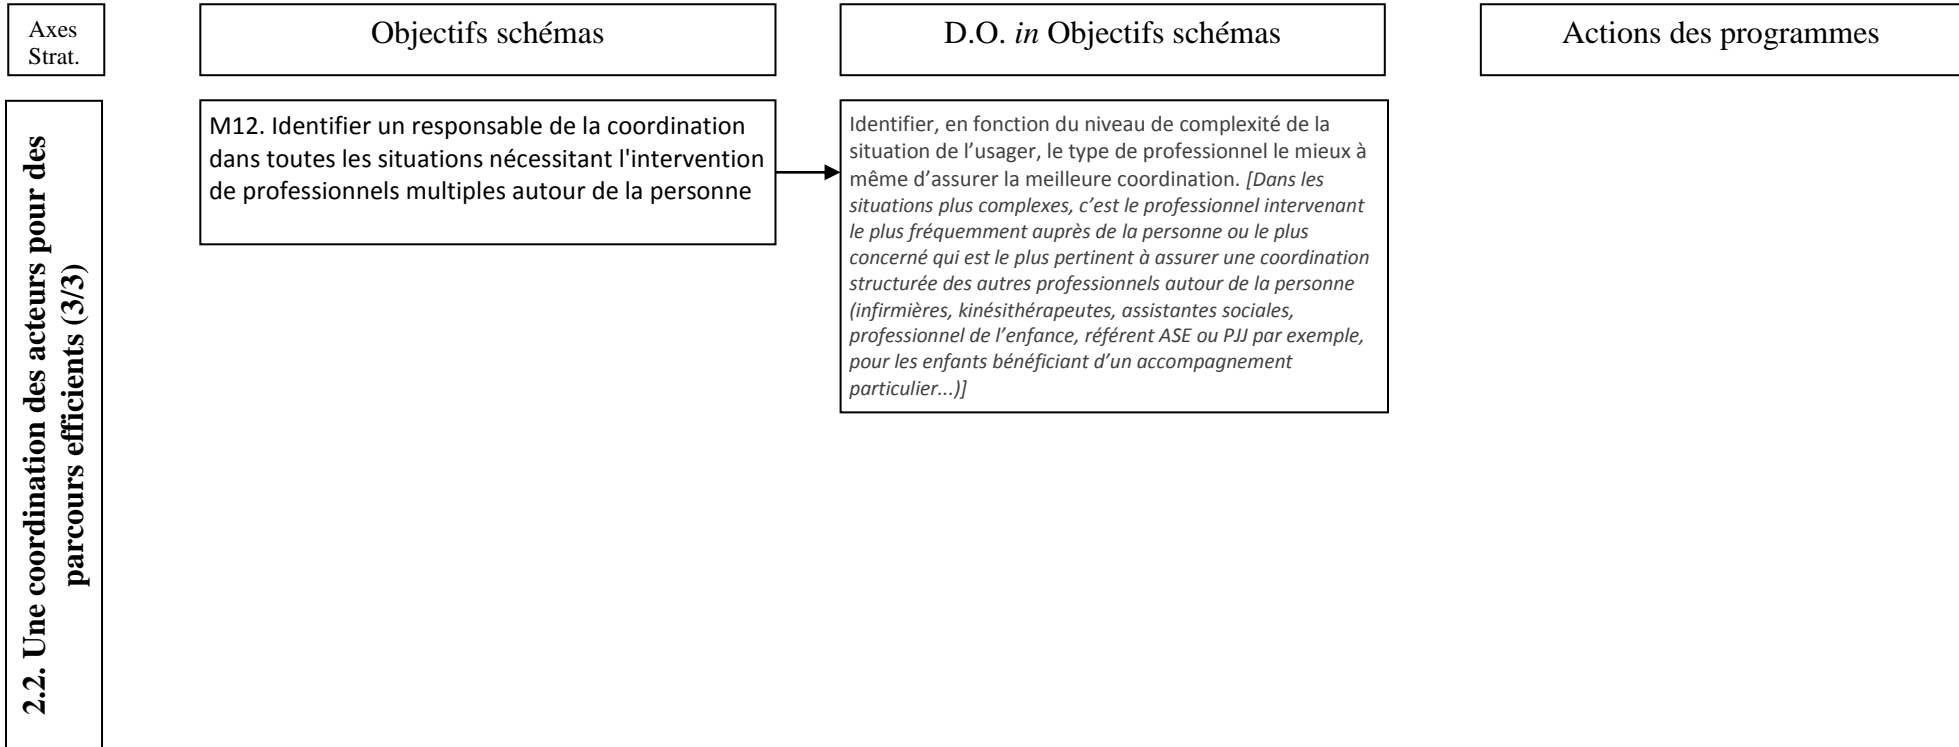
Axes Strat.

Objectifs schémas

D.O. *in* Objectifs schémas

Actions des programmes

2.2. Une coordination des acteurs pour des parcours efficients (3/3)

M12. Identifier un responsable de la coordination dans toutes les situations nécessitant l'intervention de professionnels multiples autour de la personne

Identifier, en fonction du niveau de complexité de la situation de l'usager, le type de professionnel le mieux à même d'assurer la meilleure coordination. *[Dans les situations plus complexes, c'est le professionnel intervenant le plus fréquemment auprès de la personne ou le plus concerné qui est le plus pertinent à assurer une coordination structurée des autres professionnels autour de la personne (infirmières, kinésithérapeutes, assistantes sociales, professionnel de l'enfance, référent ASE ou PJJ par exemple, pour les enfants bénéficiant d'un accompagnement particulier...)]*